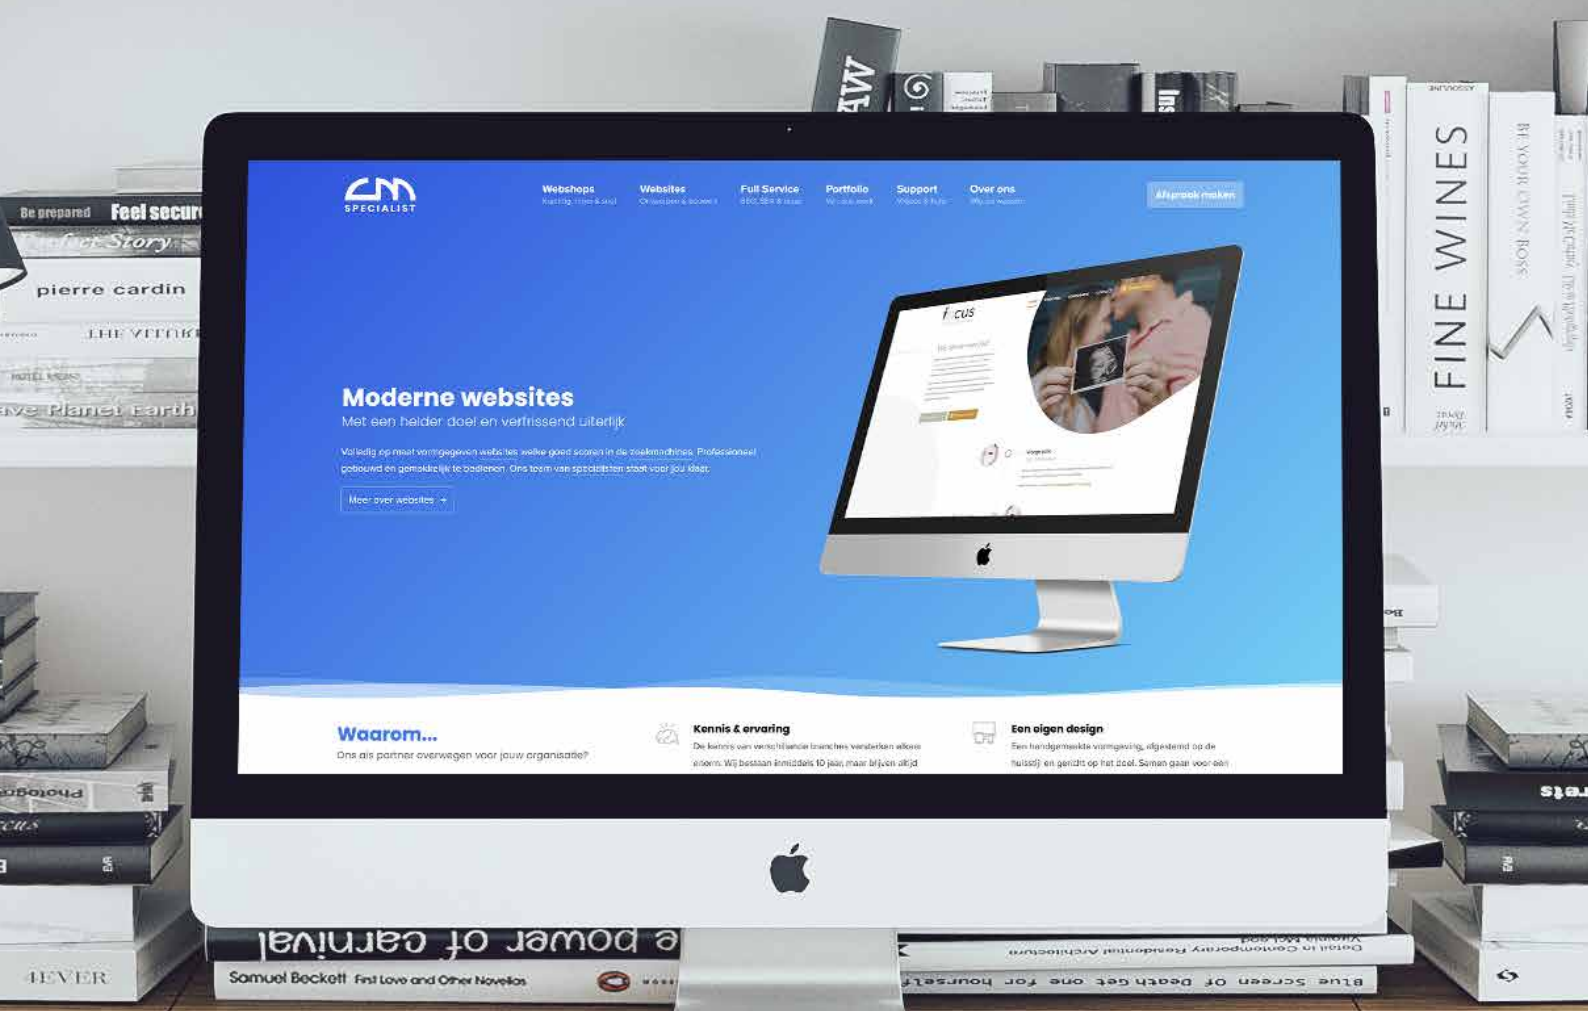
Be prepared Feel secur

pierre cardin

ave Planet Earth

CM SPECIALIST

Webshops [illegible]
Websites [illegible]
Full Service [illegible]
Portfolio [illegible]
Support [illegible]
Over ons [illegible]

Afspraak maken

Moderne websites
Met een helder doel en verfrissend uiterlijk

Volledig op maat vormgegeven websites welke goed scoren in de zoekmachines. Professioneel gebouwd en gemakkelijk te bedienen. Ons team van specialisten staat voor jou klaar.

Meer over websites →

Waarom...
Ons als partner overwegen voor jouw organisatie?

Kennis & ervaring
De kennis van verschillende branches versterken elkaar. Wij bestaan inmiddels 10 jaar, maar blijven altijd

Een eigen design
Een handgemaakte vormgeving, afgestemd op de huisstijl en gericht op het doel. Samen gaan voor een

FINE WINES

e power of carnival

Samuel Beckett First Love and Other Novellas

Blue screen of Death get one for yourself

4EVER